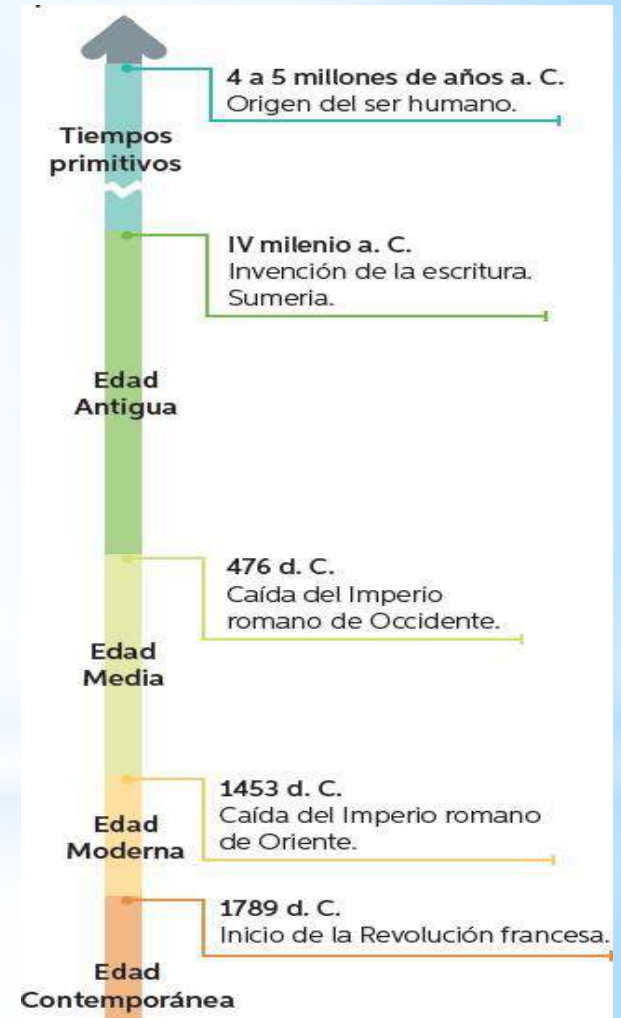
4 a 5 millones de años a. C.
Origen del ser humano.

Tiempos primitivos

IV milenio a. C.
Invención de la escritura. Sumeria.

Edad Antigua

476 d. C.
Caída del Imperio romano de Occidente.

Edad Media

1453 d. C.
Caída del Imperio romano de Oriente.

Edad Moderna

1789 d. C.
Inicio de la Revolución francesa.

Edad Contemporánea